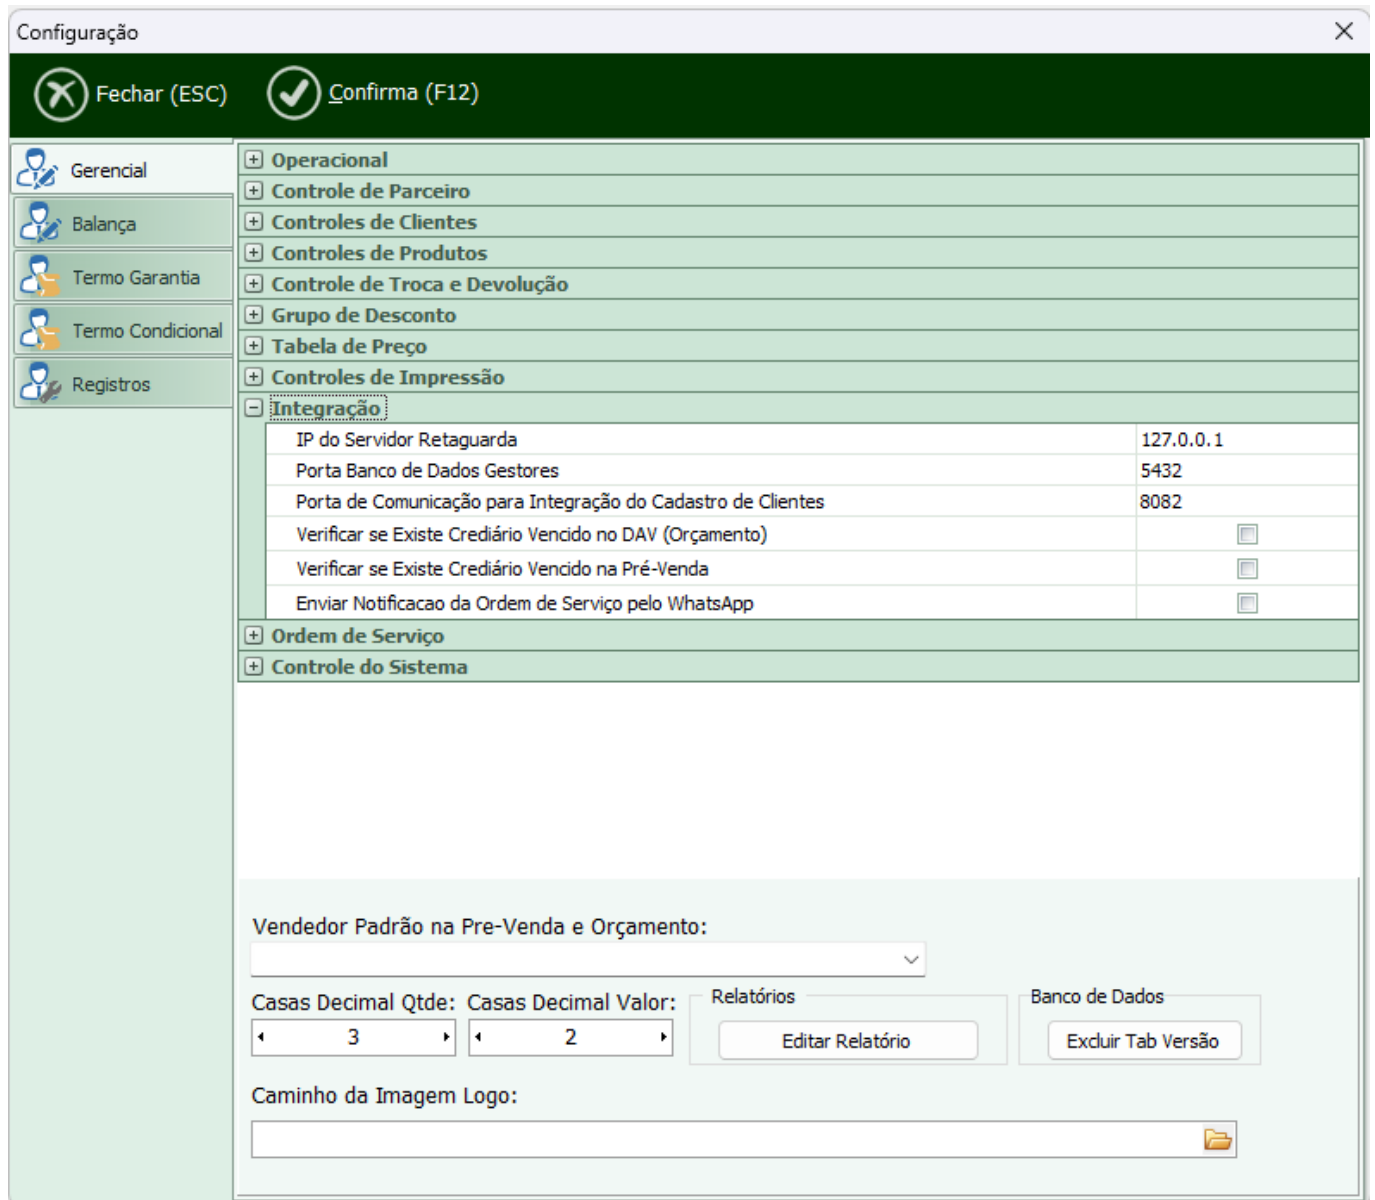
Configuração

Fechar (ESC)
Confirma (F12)

Gerencial
Balança
Termo Garantia
Termo Condicional
Registros

Operacional
Controle de Parceiro
Controles de Clientes
Controles de Produtos
Controle de Troca e Devolução
Grupo de Desconto
Tabela de Preço
Controles de Impressão
Integração

| | |
|---|---|
| IP do Servidor Retaguarda | 127.0.0.1 |
| Porta Banco de Dados Gestores | 5432 |
| Porta de Comunicação para Integração do Cadastro de Clientes | 8082 |
| Verificar se Existe Crediário Vencido no DAV (Orçamento) | |
| Verificar se Existe Crediário Vencido na Pré-Venda | |
| Enviar Notificacao da Ordem de Serviço pelo WhatsApp | |

Ordem de Serviço
Controle do Sistema

Vendedor Padrão na Pre-Venda e Orçamento:

Casas Decimal Qtde: Casas Decimal Valor:
3
2

Relatórios
Editar Relatório

Banco de Dados
Excluir Tab Versão

Caminho da Imagem Logo: